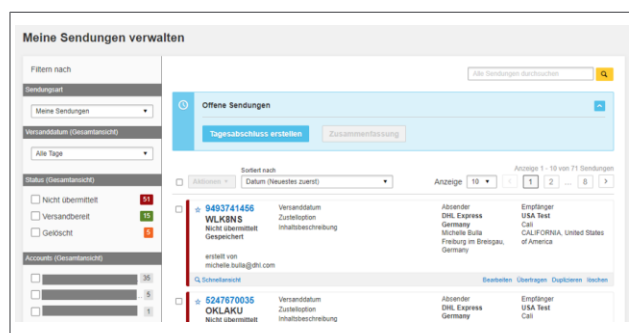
Meine Sendungen verwalten

Filtern nach

Sendungsart

Meine Sendungen

Versanddatum (Gesamtansicht)

Alle Tage

Status (Gesamtansicht)

Nicht übermittelt 51

Versandbereit 15

Gelöscht 5

Accounts (Gesamtansicht)

35

5

1

Alle Sendungen durchsuchen

Offene Sendungen

Tagesabschluss erstellen

Zusammenfassung

Sortiert nach

Aktionen

Datum (Neuestes zuerst)

Anzeige 1 - 10 von 71 Sendungen

Anzeige 10

1 2 ... 8

9493741456
WLK8NS
Nicht übermittelt
Gespeichert

Versanddatum
Zustelloption
Inhaltsbeschreibung

Absender
DHL Express
Germany
Michelle Buila
Freiburg im Breisgau, Germany

Empfänger
USA Test
Cali
CALIFORNIA, United States of America

erstellt von
michelle.buila@dhl.com

Schnellansicht

Bearbeiten Übertragen Duplizieren löschen

5247670035
OKLAKU
Nicht übermittelt

Versanddatum
Zustelloption
Inhaltsbeschreibung

Absender
DHL Express
Germany

Empfänger
USA Test
Cali